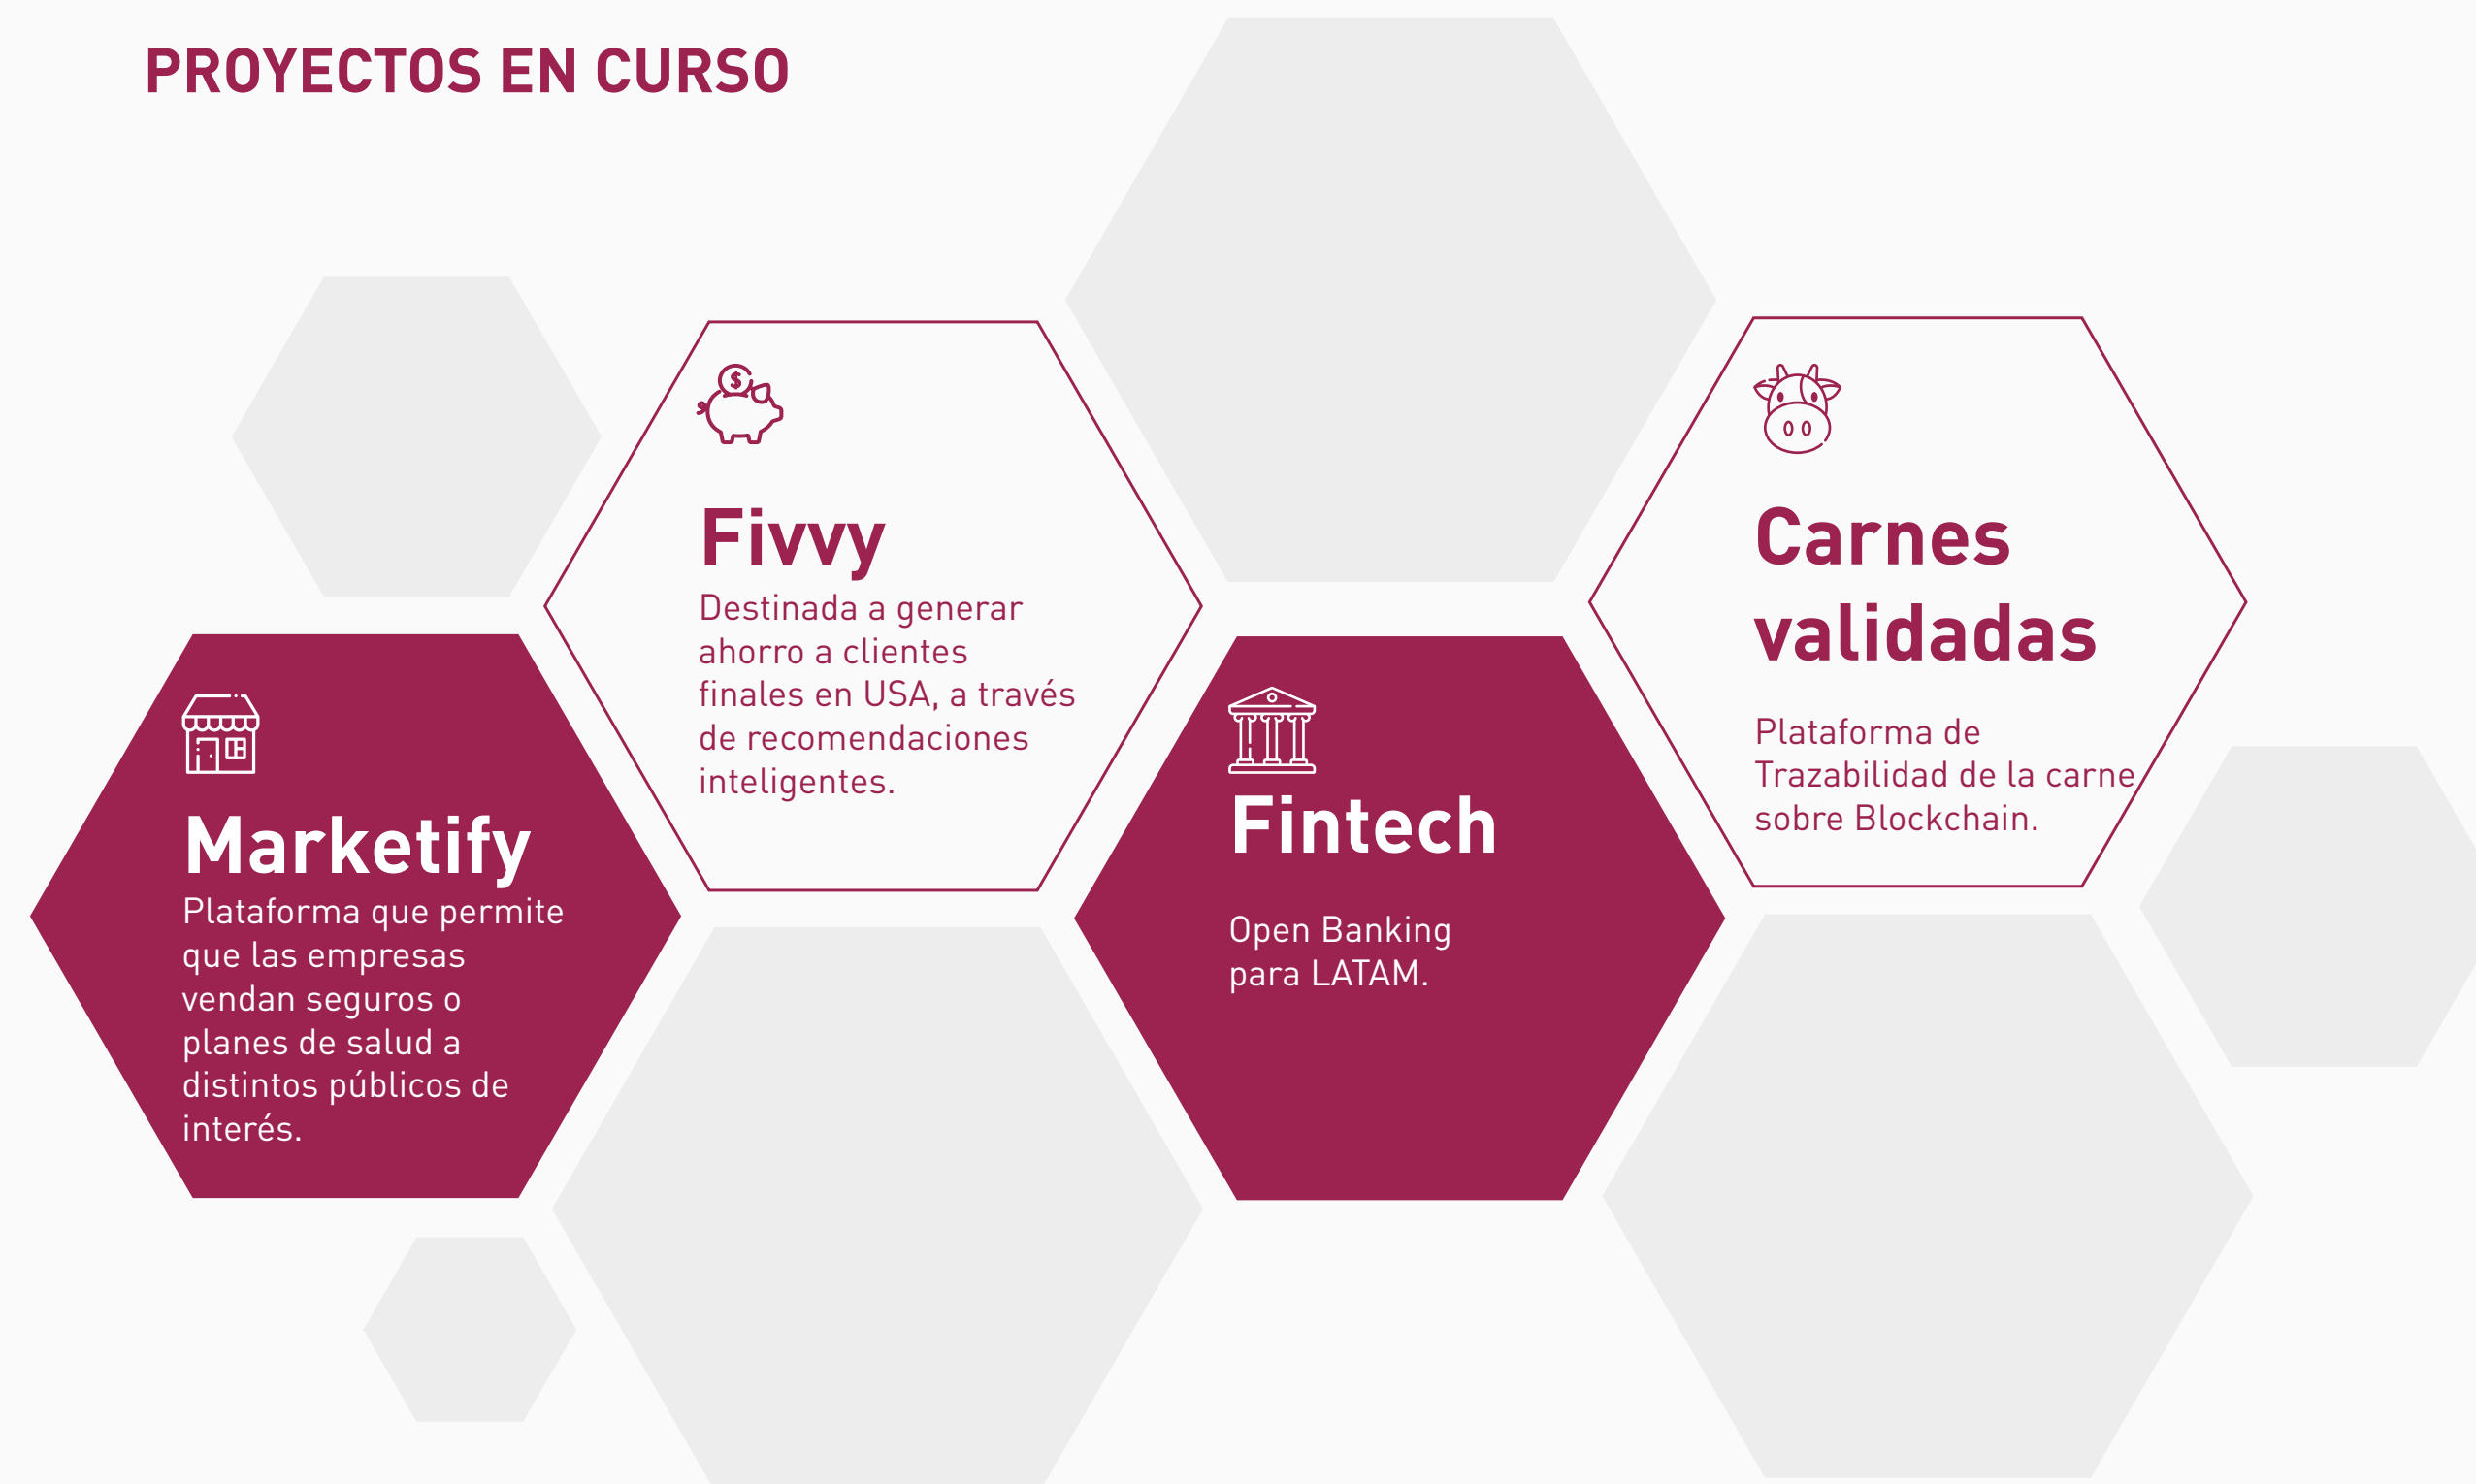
PROYECTOS EN CURSO

Fivvy
Destinada a generar ahorro a clientes finales en USA, a través de recomendaciones inteligentes.

Carnes validadas

Plataforma de Trazabilidad de la carne sobre Blockchain.

Marketify
Plataforma que permite que las empresas vendan seguros o planes de salud a distintos públicos de interés.

Fintech

Open Banking para LATAM.